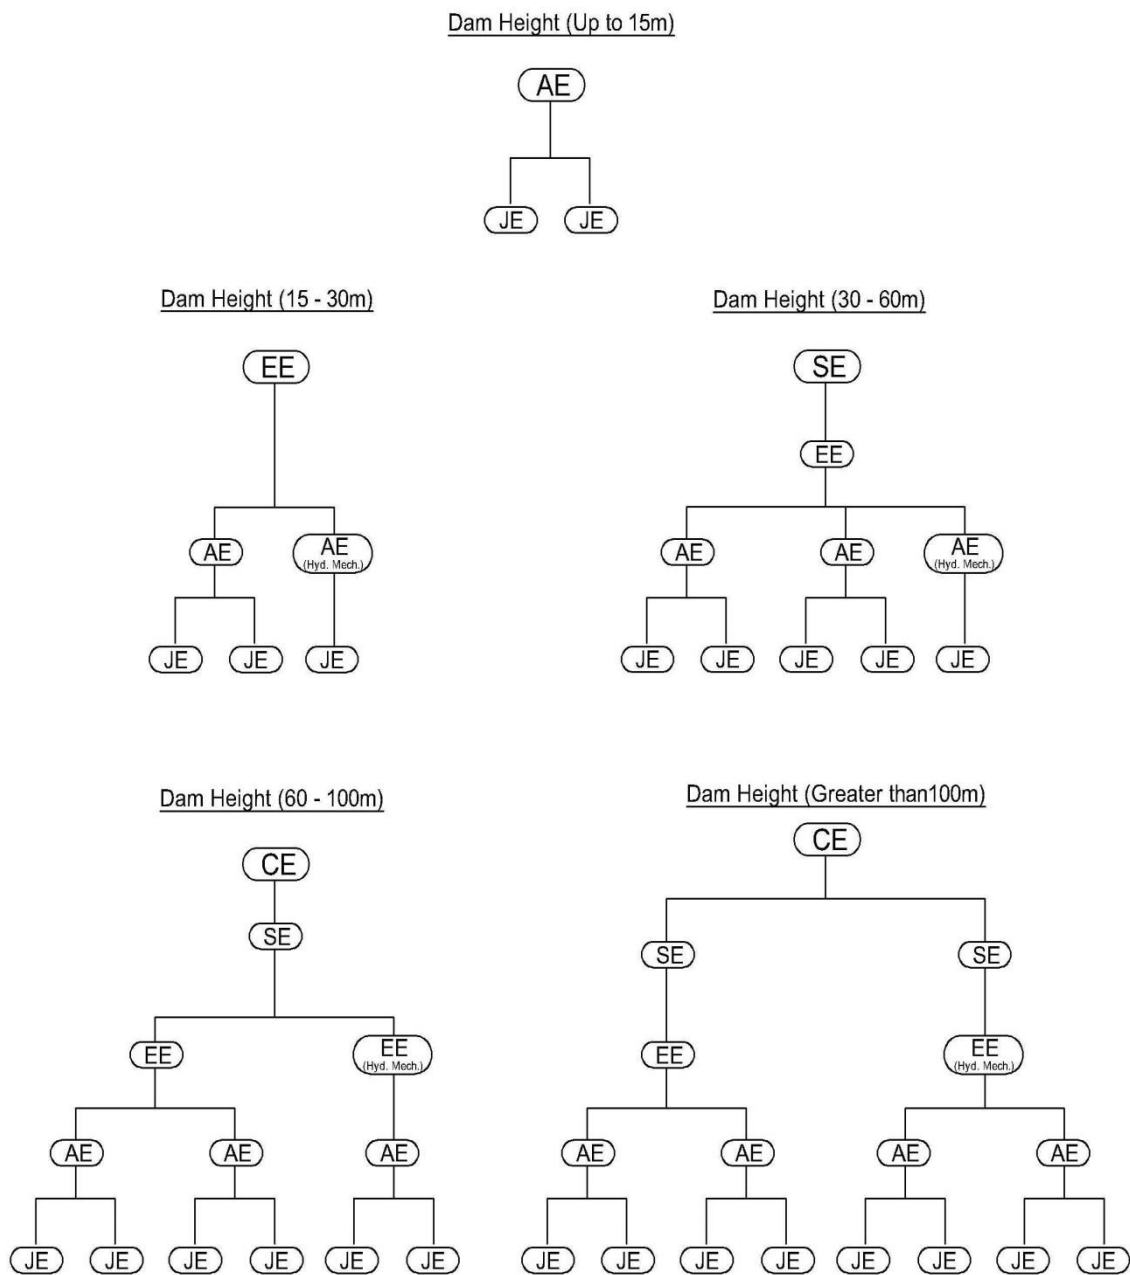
Dam Height (Up to 15m)

AE

JE JE

Dam Height (15 - 30m)

EE

AE AE (Hyd. Mech.)

JE JE JE

Dam Height (30 - 60m)

SE

EE

AE AE AE (Hyd. Mech.)

JE JE JE JE JE

Dam Height (60 - 100m)

CE

SE

EE EE (Hyd. Mech.)

AE AE AE

JE JE JE JE JE JE

Dam Height (Greater than100m)

CE

SE SE

EE EE (Hyd. Mech.)

AE AE AE AE

JE JE JE JE JE JE JE JE